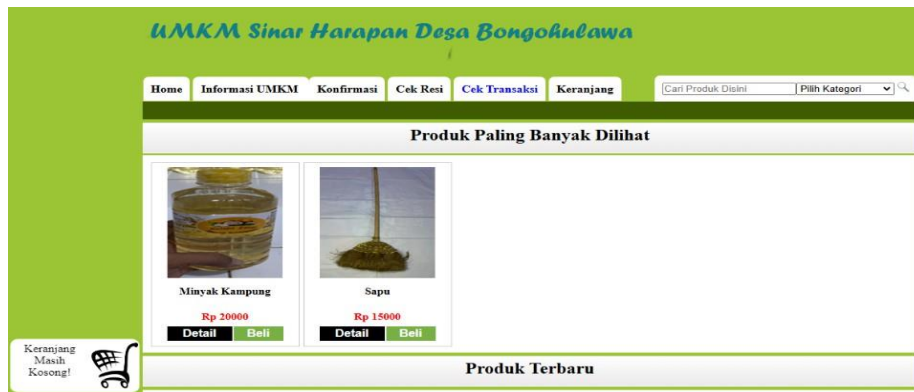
UMKM Sinar Harapan Desa Bongohulawa

Home Informasi UMKM Konfirmasi Cek Resi Cek Transaksi Keranjang

Cari Produk Disini Pilih Kategori

Produk Paling Banyak Dilihat

Minyak Kampung
Rp 20000
Detail Beli

Sapu
Rp 15000
Detail Beli

Keranjang Masih Kosong!

Produk Terbaru